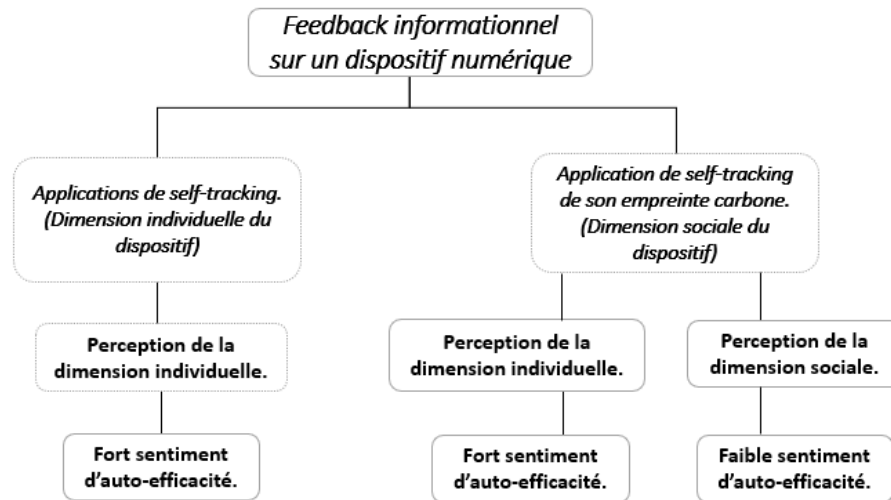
Feedback informationnel sur un dispositif numérique

Applications de self-tracking. (Dimension individuelle du dispositif)

Perception de la dimension individuelle.

Fort sentiment d'auto-efficacité.

Application de self-tracking de son empreinte carbone. (Dimension sociale du dispositif)

Perception de la dimension individuelle.

Fort sentiment d'auto-efficacité.

Perception de la dimension sociale.

Faible sentiment d'auto-efficacité.